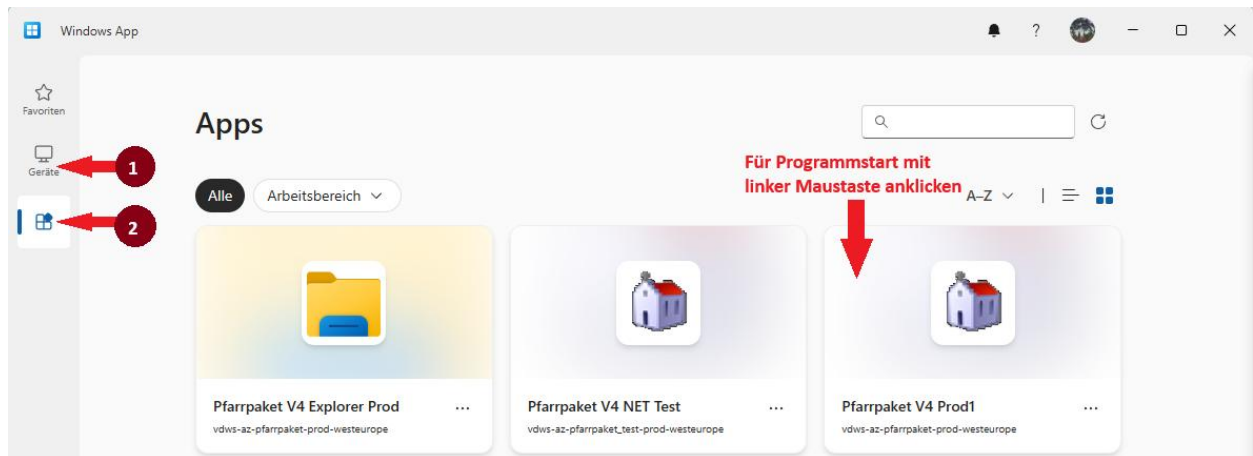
Windows App

Favoriten

Geräte

1

2

Apps

Für Programmstart mit linker Maustaste anklicken

Alle

Arbeitsbereich

A–Z

Pfarrpaket V4 Explorer Prod

...

vdws-az-pfarrpaket-prod-westeurope

Pfarrpaket V4 NET Test

...

vdws-az-pfarrpaket_test-prod-westeurope

Pfarrpaket V4 Prod1

...

vdws-az-pfarrpaket-prod-westeurope